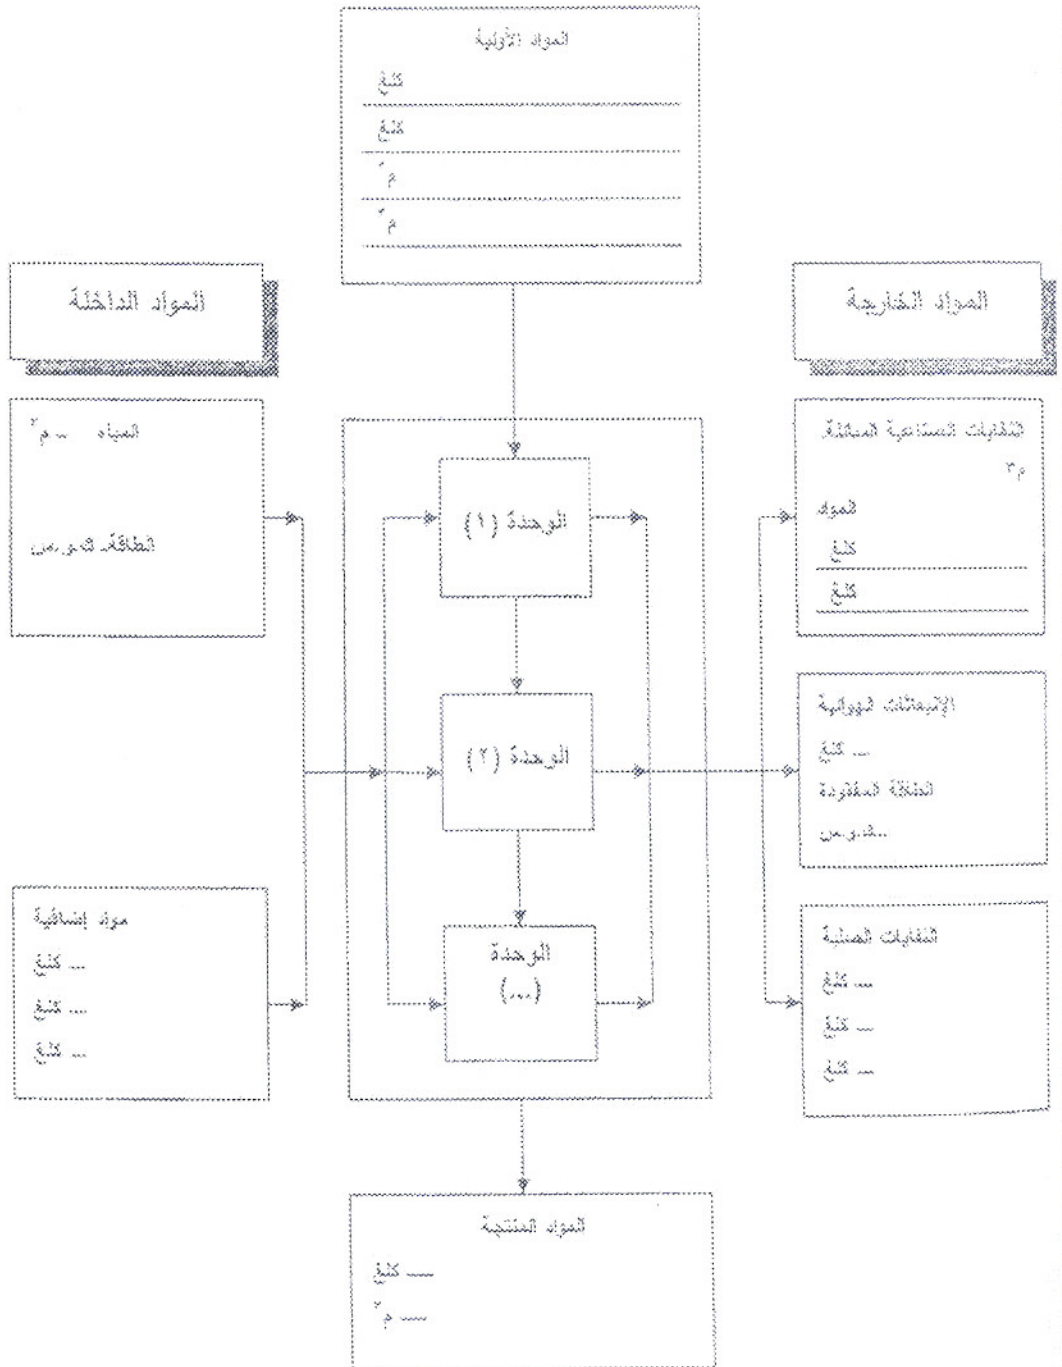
المواد الأولية

كلغ

كلغ

م$^3$

م$^3$

المواد الداخلة

المواد الخارجة

المياه ... م$^3$

الطاقة كيلوواط

الوحدة (١)

الوحدة (٢)

الوحدة (...)

مواد إضافية

... كلغ

... كلغ

... كلغ

النفايات الصناعية السائلة

م$^3$

المواد

كلغ

كلغ

الإنبعاثات الهوائية

... كلغ

الطاقة المفقودة

... كيلوواط

النفايات الصلبة

... كلغ

... كلغ

... كلغ

المواد المنتجة

.... كلغ

.... م$^3$